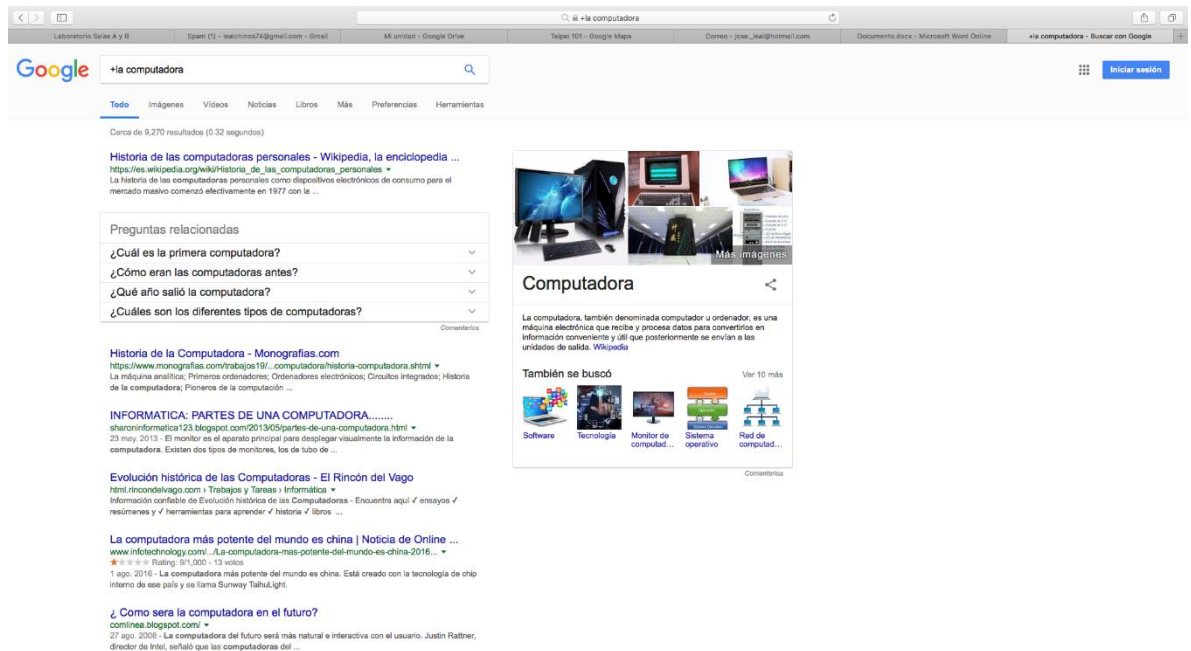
+la computadora

Laboratorio Salas A y B | Spam (1) - lealchinos74@gmail.com - Gmail | Mi unidad - Google Drive | Taipei 101 - Google Maps | Correo - jose._leal@hotmail.com | Documento.docx - Microsoft Word Online | +la computadora - Buscar con Google

Google

+la computadora

Iniciar sesión

Todo Imágenes Videos Noticias Libros Más Preferencias Herramientas

Cerca de 9,270 resultados (0.32 segundos)

Historia de las computadoras personales - Wikipedia, la enciclopedia ...
https://es.wikipedia.org/wiki/Historia_de_las_computadoras_personales
La historia de las computadoras personales como dispositivos electrónicos de consumo para el mercado masivo comenzó efectivamente en 1977 con la ...

Preguntas relacionadas
¿Cuál es la primera computadora?
¿Cómo eran las computadoras antes?
¿Qué año salió la computadora?
¿Cuáles son los diferentes tipos de computadoras?
Comentarios

Historia de la Computadora - Monografias.com
https://www.monografias.com/trabajos19/...computadora/historia-computadora.shtml
La máquina analítica; Primeros ordenadores; Ordenadores electrónicos; Circuitos integrados; Historia de la computadora; Pioneros de la computación ...

INFORMATICA: PARTES DE UNA COMPUTADORA........
sharoninformatica123.blogspot.com/2013/05/partes-de-una-computadora.html
23 may. 2013 - El monitor es el aparato principal para desplegar visualmente la información de la computadora. Existen dos tipos de monitores, los de tubo de ...

Evolución histórica de las Computadoras - El Rincón del Vago
html.rincondelvago.com › Trabajos y Tareas › Informática
Información confiable de Evolución histórica de las Computadoras - Encuentra aquí ✓ ensayos ✓ resúmenes y ✓ herramientas para aprender ✓ historia ✓ libros ...

La computadora más potente del mundo es china | Noticia de Online ...
www.infotechnology.com/.../La-computadora-mas-potente-del-mundo-es-china-2016...
Rating: 9/1,000 - 13 votos
1 ago. 2016 - La computadora más potente del mundo es china. Está creado con la tecnología de chip interno de ese país y se llama Sunway TaihuLight.

¿ Como sera la computadora en el futuro?
comlinea.blogspot.com/
27 ago. 2008 - La computadora del futuro será más natural e interactiva con el usuario. Justin Rattner, director de Intel, señaló que las computadoras del ...

Más imágenes

Computadora

La computadora, también denominada computador u ordenador, es una máquina electrónica que recibe y procesa datos para convertirlos en información conveniente y útil que posteriormente se envían a las unidades de salida. Wikipedia

También se buscó
Ver 10 más

Software | Tecnología | Monitor de computad... | Sistema operativo | Red de computad...

Comentarios